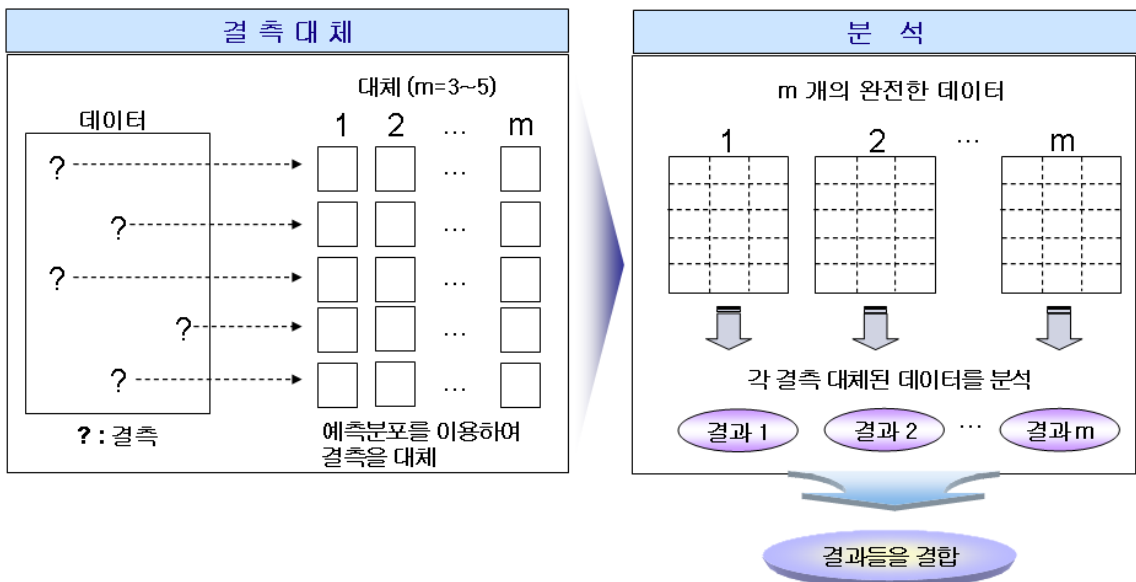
결측대체

데이터

?
?
?
?
?

? : 결측

대체 (m=3~5)

1 2 … m

…
…
…
…
…

예측분포를 이용하여 결측을 대체

분 석

m 개의 완전한 데이터

1 2 … m

각 결측 대체된 데이터를 분석

결과 1 결과 2 … 결과 m

결과들을 결합